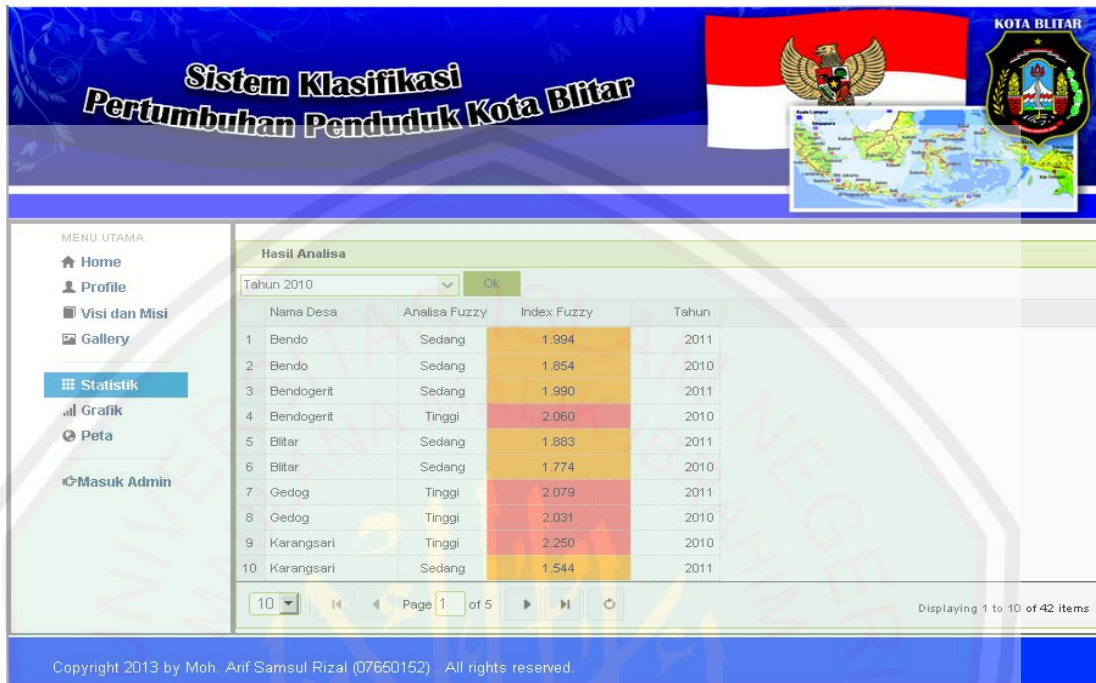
Sistem Klasifikasi
Pertumbuhan Penduduk Kota Blitar

KOTA BLITAR

MENU UTAMA
Home
Profile
Visi dan Misi
Gallery
Statistik
Grafik
Peta
Masuk Admin

Hasil Analisa

Tahun 2010 Ok

| | Nama Desa | Analisa Fuzzy | Index Fuzzy | Tahun |
|---|---|---|---|---|
| 1 | Bendo | Sedang | 1.994 | 2011 |
| 2 | Bendo | Sedang | 1.854 | 2010 |
| 3 | Bendogerit | Sedang | 1.990 | 2011 |
| 4 | Bendogerit | Tinggi | 2.060 | 2010 |
| 5 | Blitar | Sedang | 1.883 | 2011 |
| 6 | Blitar | Sedang | 1.774 | 2010 |
| 7 | Gedog | Tinggi | 2.079 | 2011 |
| 8 | Gedog | Tinggi | 2.031 | 2010 |
| 9 | Karangsari | Tinggi | 2.250 | 2010 |
| 10 | Karangsari | Sedang | 1.544 | 2011 |

10 Page 1 of 5

Displaying 1 to 10 of 42 items

Copyright 2013 by Moh. Arif Samsul Rizal (07650152) . All rights reserved.